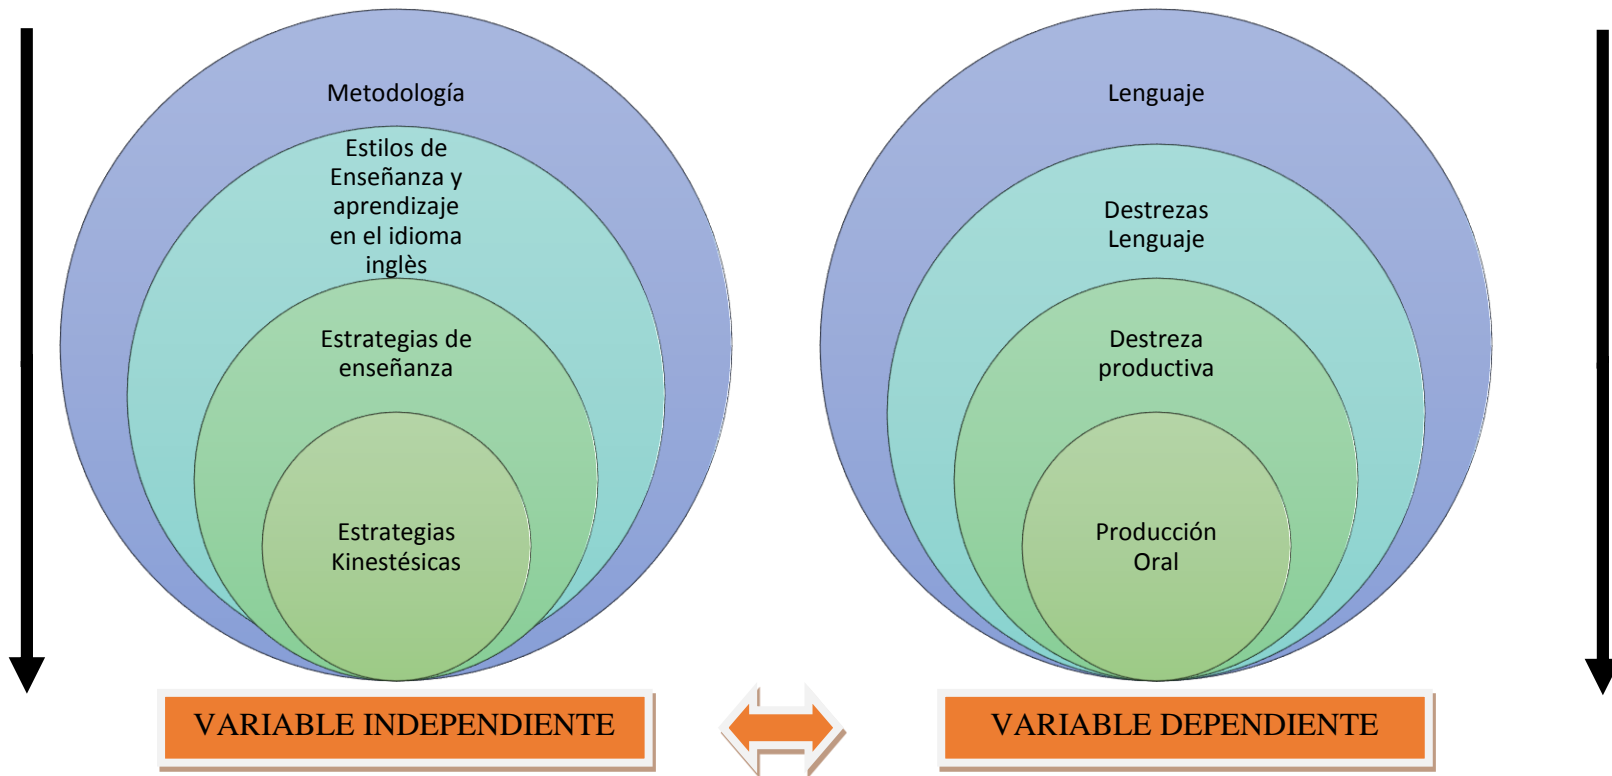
Metodología

Estilos de Enseñanza y aprendizaje en el idioma inglès

Estrategias de enseñanza

Estrategias Kinestésicas

Lenguaje

Destrezas Lenguaje

Destreza productiva

Producción Oral

VARIABLE INDEPENDIENTE

VARIABLE DEPENDIENTE